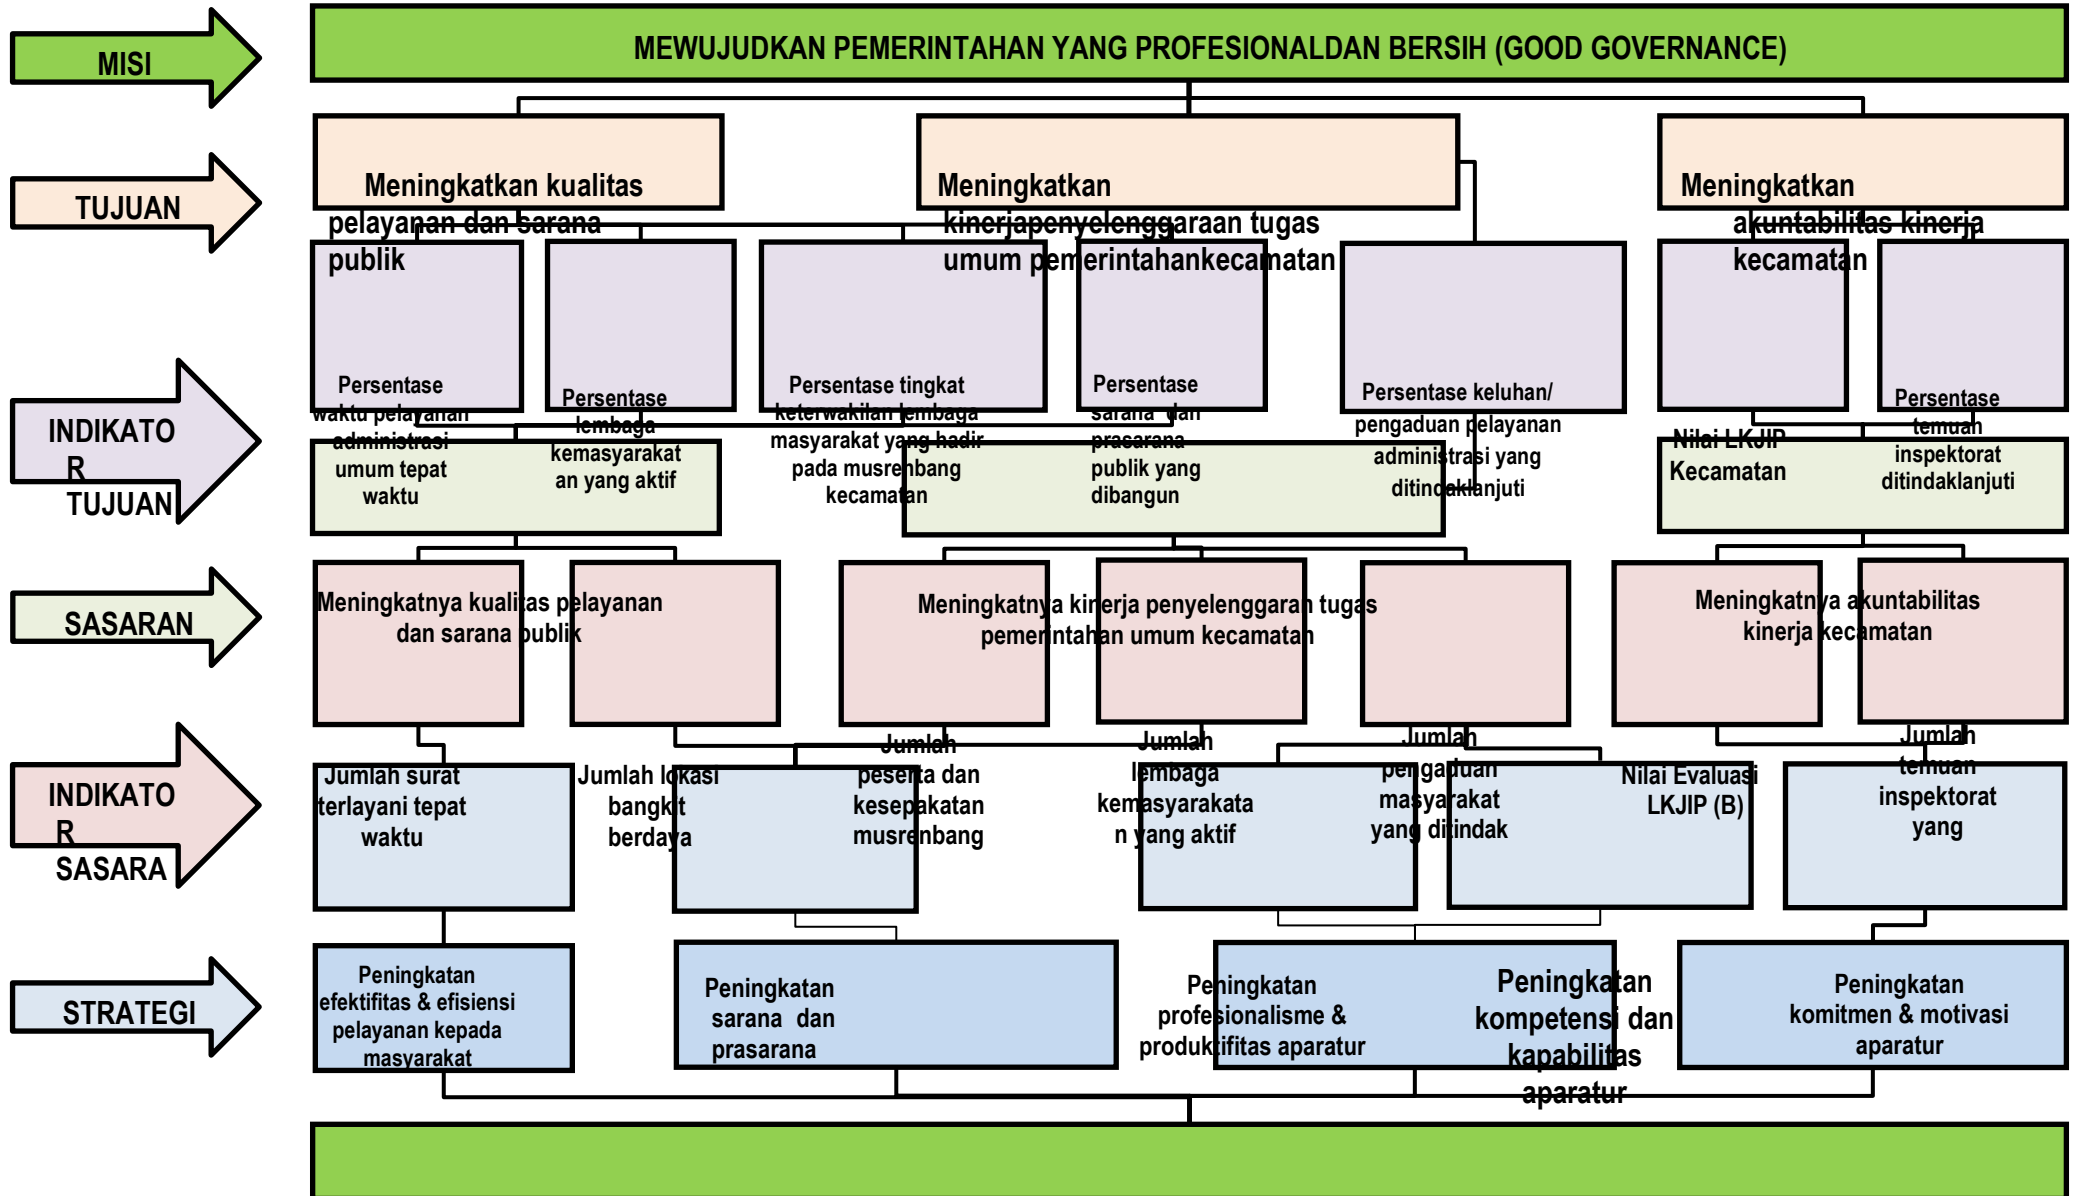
MISI

MEWUJUDKAN PEMERINTAHAN YANG PROFESIONALDAN BERSIH (GOOD GOVERNANCE)

TUJUAN

Meningkatkan kualitas pelayanan dan sarana publik

Meningkatkan kinerjapenyelenggaraan tugas umum pemerintahankecamatan

Meningkatkan akuntabilitas kinerja kecamatan

INDIKATOR TUJUAN

Persentase waktu pelayanan administrasi umum tepat waktu

Persentase lembaga kemasyarakatan yang aktif

Persentase tingkat keterwakilan lembaga masyarakat yang hadir pada musrenbang kecamatan

Persentase sarana dan prasarana publik yang dibangun

Persentase keluhan/ pengaduan pelayanan administrasi yang ditindaklanjuti

Nilai LKJIP Kecamatan

Persentase temuan inspektorat ditindaklanjuti

SASARAN

Meningkatnya kualitas pelayanan dan sarana publik

Meningkatnya kinerja penyelenggaran tugas pemerintahan umum kecamatan

Meningkatnya akuntabilitas kinerja kecamatan

INDIKATOR SASARAN

Jumlah surat terlayani tepat waktu

Jumlah lokasi bangkit berdaya

Jumlah peserta dan kesepakatan musrenbang

Jumlah lembaga kemasyarakatan yang aktif

Jumlah pengaduan masyarakat yang ditindak

Nilai Evaluasi LKJIP (B)

Jumlah temuan inspektorat yang

STRATEGI

Peningkatan efektifitas & efisiensi pelayanan kepada masyarakat

Peningkatan sarana dan prasarana

Peningkatan profesionalisme & produktifitas aparatur

Peningkatan kompetensi dan kapabilitas aparatur

Peningkatan komitmen & motivasi aparatur